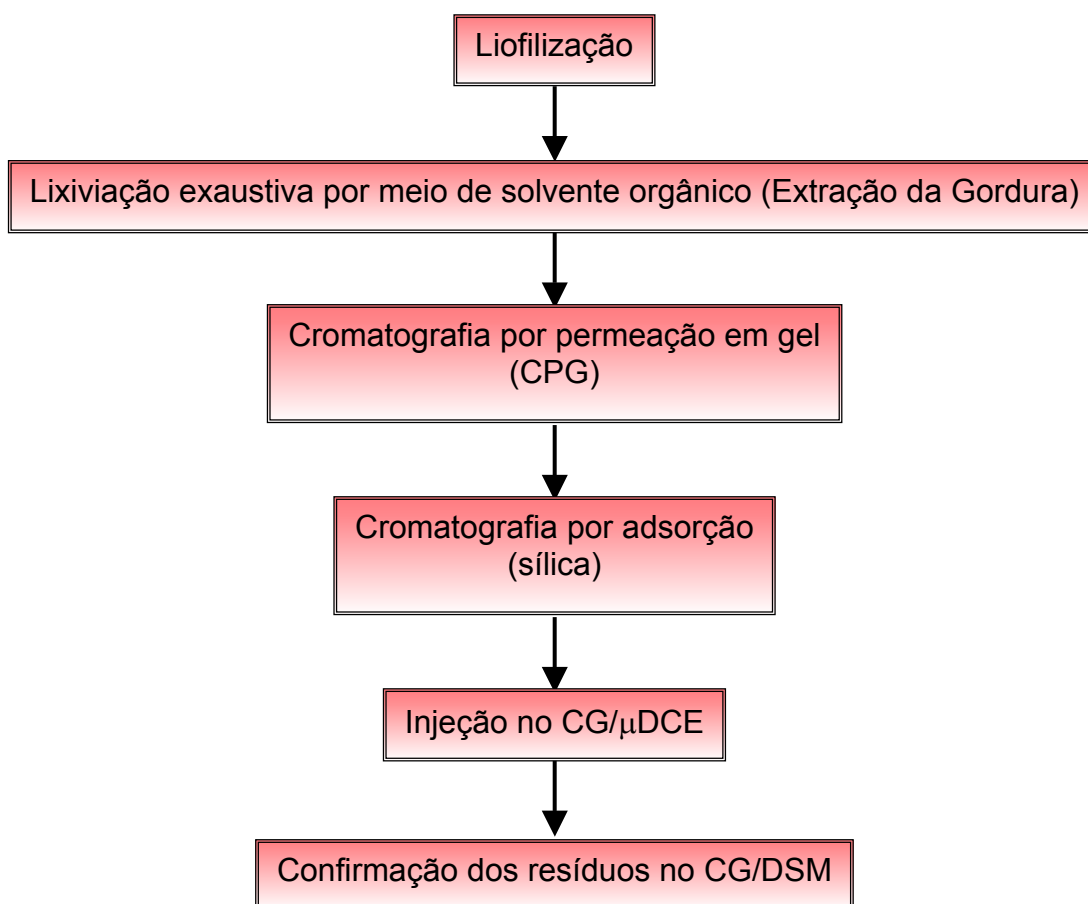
Liofilização

Lixiviação exaustiva por meio de solvente orgânico (Extração da Gordura)

Cromatografia por permeação em gel (CPG)

Cromatografia por adsorção (sílica)

Injeção no CG/$\mu$DCE

Confirmação dos resíduos no CG/DSM